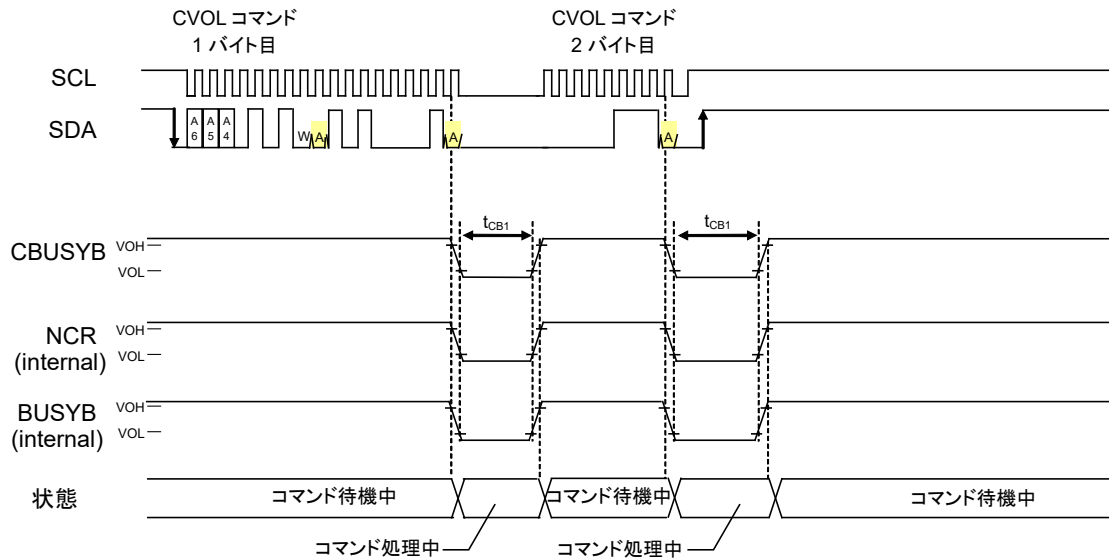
CVOL コマンド
1 バイト目

CVOL コマンド
2 バイト目

SCL

SDA

A 6 A 5 A 4

W A

A

A

$t_{CB1}$

$t_{CB1}$

CBUSYB VOH VOL

NCR (internal) VOH VOL

BUSYB (internal) VOH VOL

状態

コマンド待機中

コマンド待機中

コマンド待機中

コマンド処理中

コマンド処理中